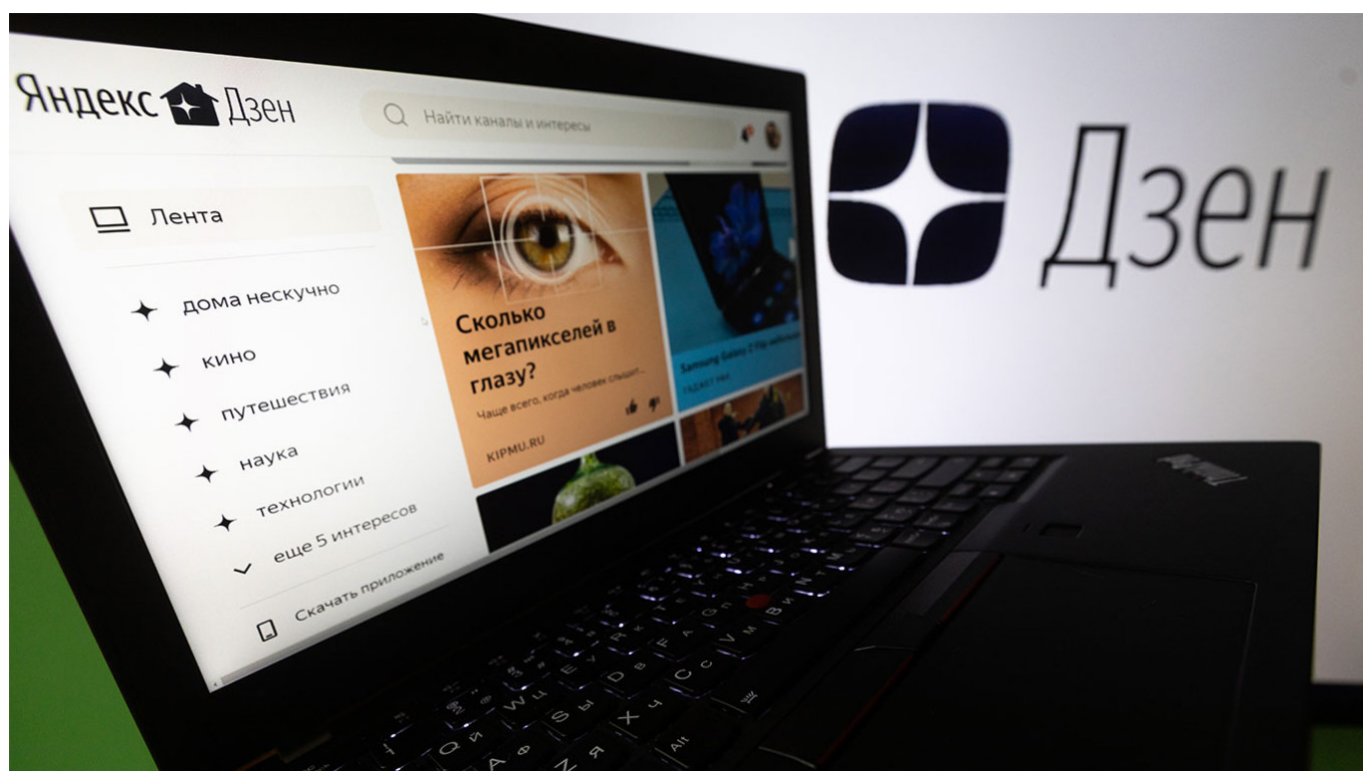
Яндекс Дзен

Найти каналы и интересы

Лента

дома нескучно

кино

путешествия

наука

технологии

еще 5 интересов

Скачать приложение

Сколько мегапикселей в глазу?

Чаще всего, когда человек слышит...

KIPMU.RU

Samsung Galaxy Z Flip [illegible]

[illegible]

Дзен